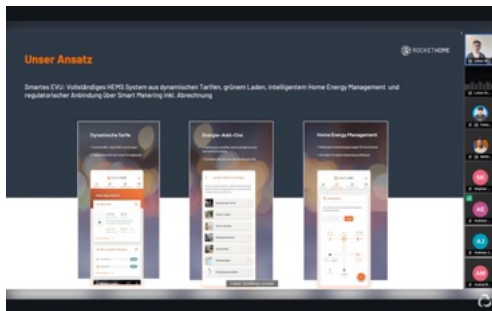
Unser Ansatz

ROCKETHOME

Smartes EVU: Vollständiges HEMS System aus dynamischen Tarifen, grünem Laden, intelligentem Home Energy Management und regulatorischer Anbindung über Smart Metering inkl. Abrechnung

Dynamische Tarife

Energie-Add-Ons

Home Energy Management

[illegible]

SK

AE

AJ

AM